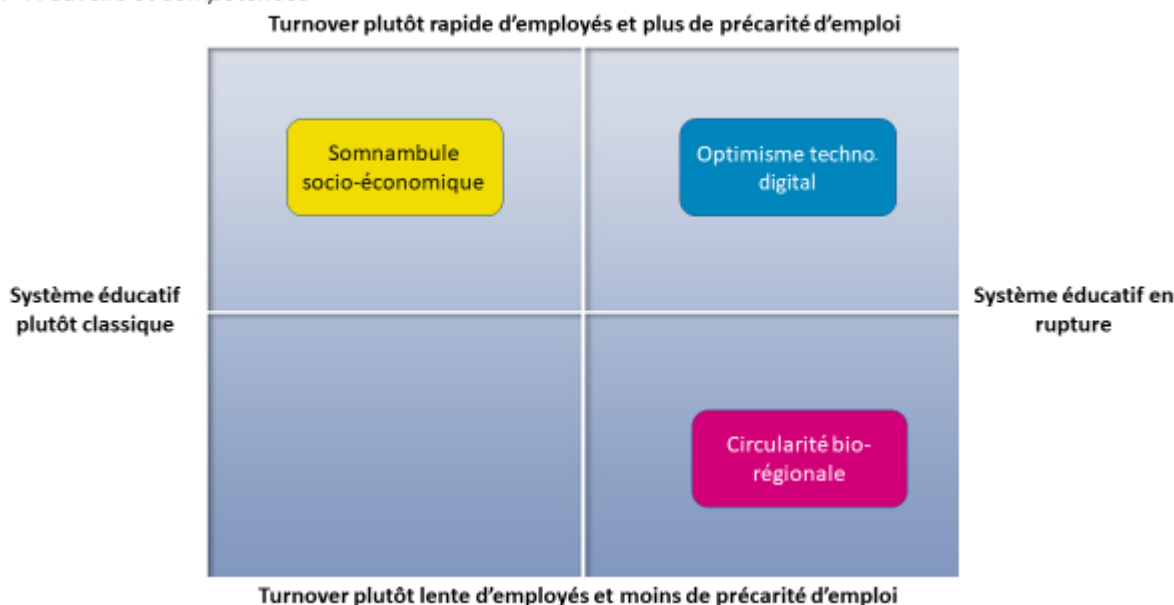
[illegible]

Turnover plutôt rapide d'employés et plus de précarité d'emploi

Somnambule socio-économique

Optimisme techno digital

Système éducatif plutôt classique

Système éducatif en rupture

Circularité bio-régionale

Turnover plutôt lente d'employés et moins de précarité d'emploi